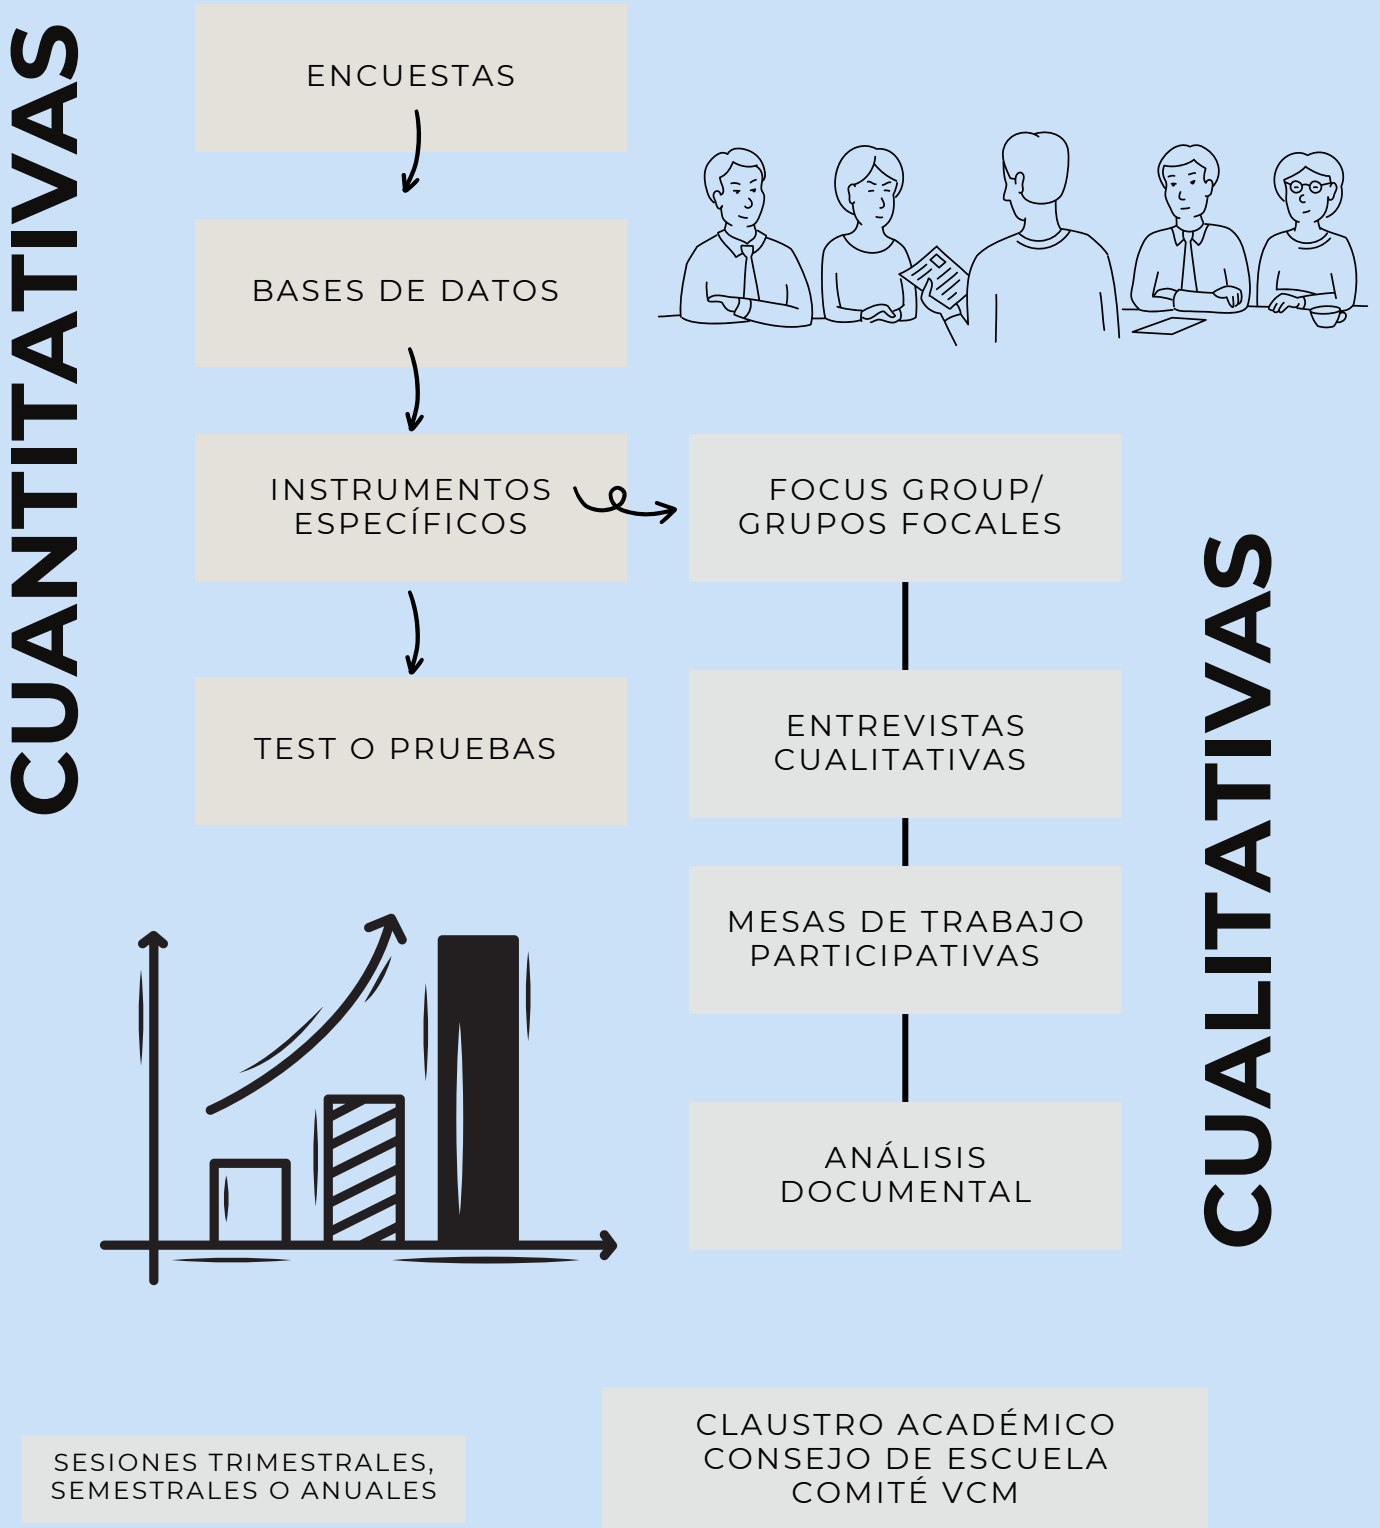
CUANTITATIVAS

ENCUESTAS

BASES DE DATOS

INSTRUMENTOS ESPECÍFICOS

TEST O PRUEBAS

FOCUS GROUP/ GRUPOS FOCALES

ENTREVISTAS CUALITATIVAS

MESAS DE TRABAJO PARTICIPATIVAS

ANÁLISIS DOCUMENTAL

CUALITATIVAS

SESIONES TRIMESTRALES, SEMESTRALES O ANUALES

CLAUSTRO ACADÉMICO
CONSEJO DE ESCUELA
COMITÉ VCM